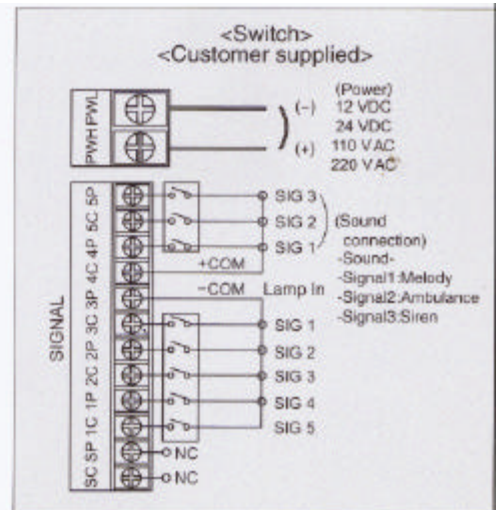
<Switch>
<Customer supplied>

PWH PWL

(–)
(+)

(Power)
12 VDC
24 VDC
110 VAC
220 VAC

SIGNAL

SC SP 1C 1P 2C 2P 3C 3P 4C 4P 5C 5P

SIG 3
SIG 2
SIG 1

(Sound connection)
-Sound-
-Signal1:Melody
-Signal2:Ambulance
-Signal3:Siren

+COM
–COM

Lamp In

SIG 1
SIG 2
SIG 3
SIG 4
SIG 5

NC
NC